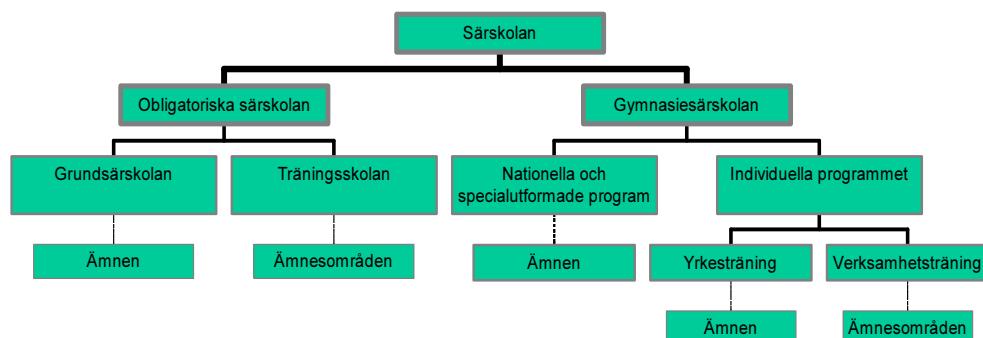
Särskolan

Obligatoriska särskolan

Gymnasiesärskolan

Grundsärskolan

Träningsskolan

Nationella och specialutformade program

Individuella programmet

Ämnen

Ämnesområden

Ämnen

Yrkesträning

Verksamhetsträning

Ämnen

Ämnesområden